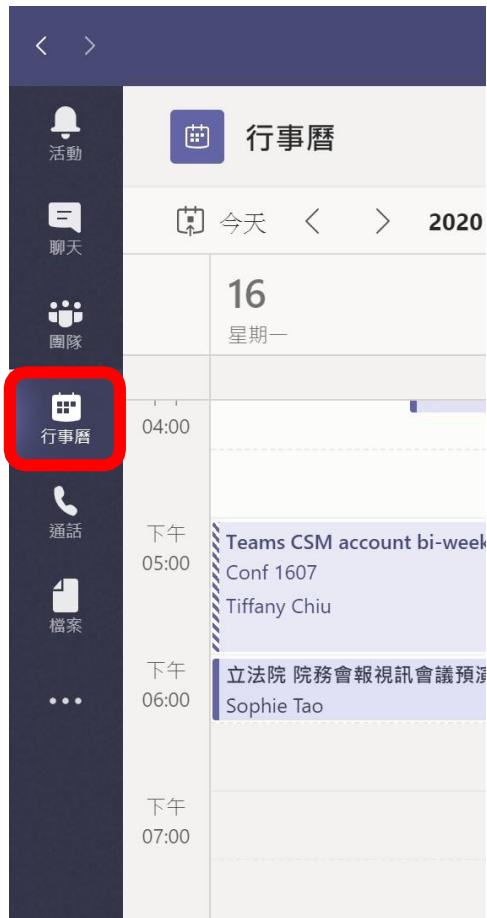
活動
聊天
團隊
行事曆
通話
檔案
•••

行事曆

今天 < > 2020

16
星期一

04:00

下午
05:00
Teams CSM account bi-week
Conf 1607
Tiffany Chiu

下午
06:00
立法院 院務會報視訊會議預演
Sophie Tao

下午
07:00